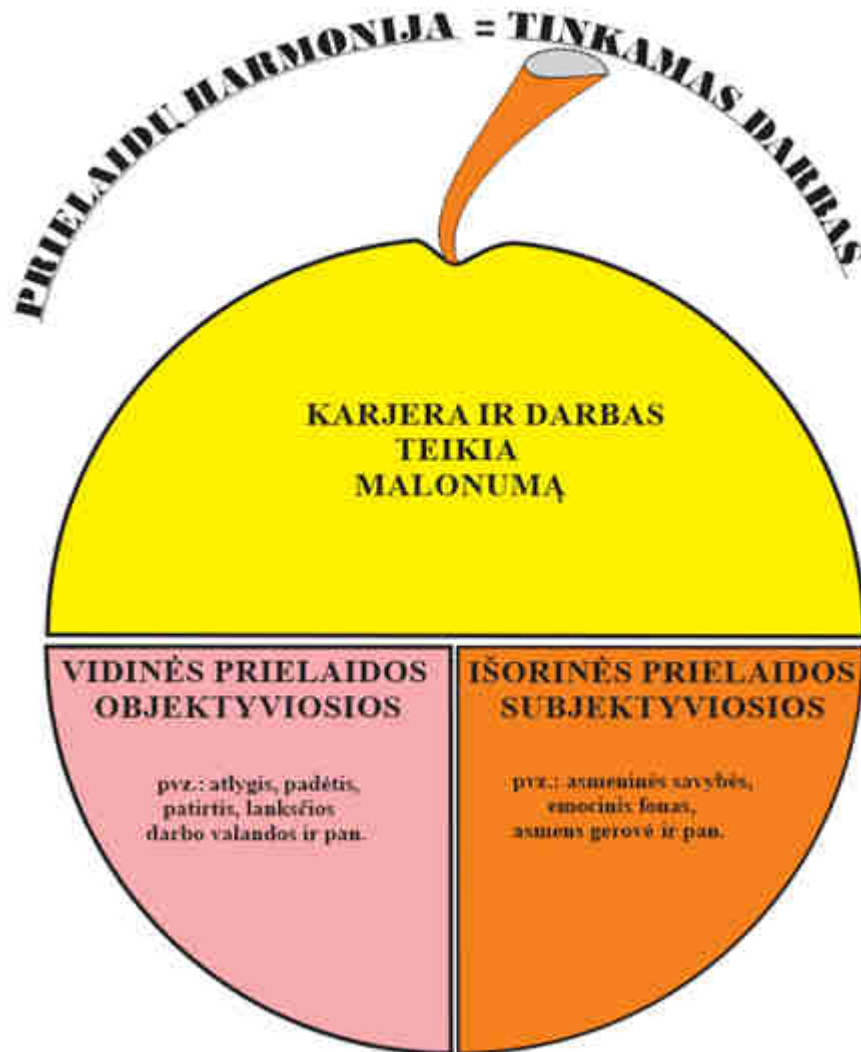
PRIELAIDŲ HARMONIJA = TINKAMAS DARBAS

KARJERA IR DARBAS TEIKIA MALONUMĄ

VIDINĖS PRIELAIDOS OBJEKTYVIOSIOS

pvz.: atlygis, padėtis, patirtis, lanksčios darbo valandos ir pan.

IŠORINĖS PRIELAIDOS SUBJEKTYVIOSIOS

pvz.: asmeninės savybės, emocinis fonas, asmens gerovė ir pan.